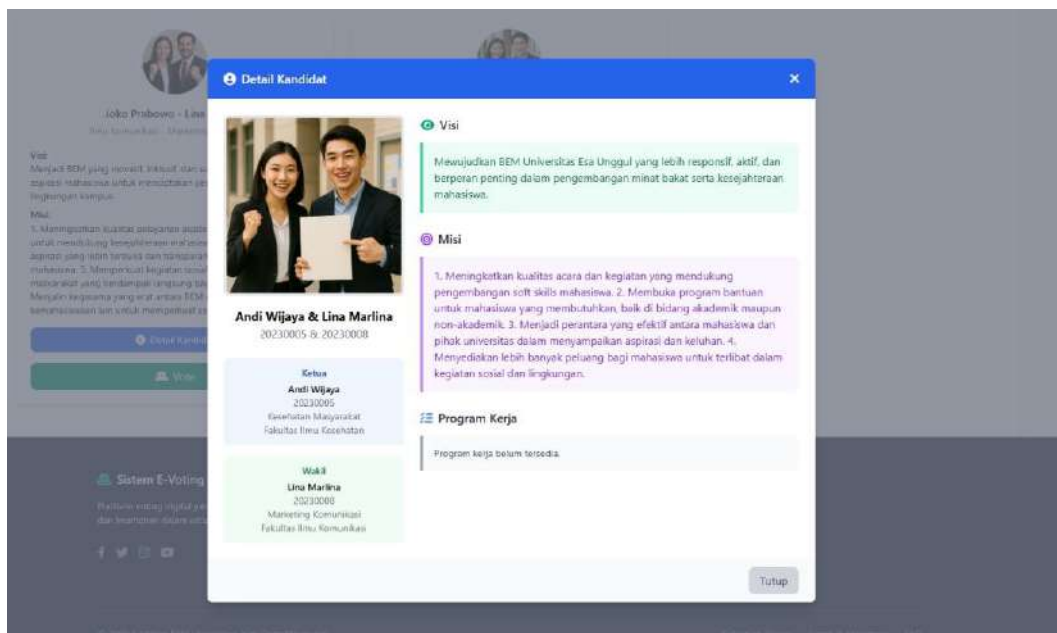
Detail Kandidat

×

Andi Wijaya & Lina Marlina

20230005 & 20230008

Ketua

Andi Wijaya

20230005

Kesehatan Masyarakat

Fakultas Ilmu Kesehatan

Wakil

Lina Marlina

20230008

Marketing Komunikasi

Fakultas Ilmu Komunikasi

Visi

Mewujudkan BEM Universitas Esa Unggul yang lebih responsif, aktif, dan berperan penting dalam pengembangan minat bakat serta kesejahteraan mahasiswa.

Misi

1. Meningkatkan kualitas acara dan kegiatan yang mendukung pengembangan soft skills mahasiswa. 2. Membuka program bantuan untuk mahasiswa yang membutuhkan, baik di bidang akademik maupun non-akademik. 3. Menjadi perantara yang efektif antara mahasiswa dan pihak universitas dalam menyampaikan aspirasi dan keluhan. 4. Menyediakan lebih banyak peluang bagi mahasiswa untuk terlibat dalam kegiatan sosial dan lingkungan.

Program Kerja

Program kerja belum tersedia.

Tutup

Joko Prabowo - Lina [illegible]

Visi

Menjadi BEM yang inovatif, inklusif dan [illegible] aspirasi mahasiswa untuk menciptakan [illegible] lingkungan kampus.

Misi

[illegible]

Detail Kandidat

Vote

Sistem E-Voting

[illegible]